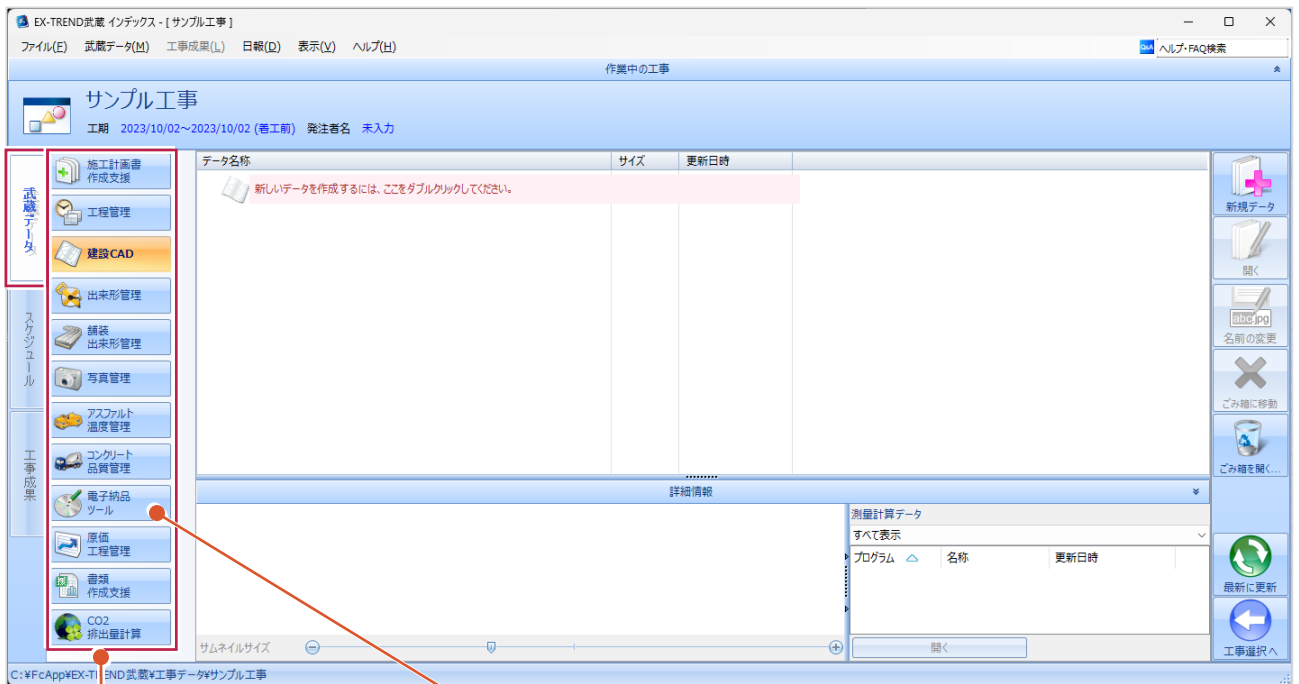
EX-TREND武蔵 インデックス - [ サンプル工事 ]

ファイル(F) 武蔵データ(M) 工事成果(L) 日報(D) 表示(V) ヘルプ(H)

ヘルプ・FAQ検索

作業中の工事

サンプル工事

工期 2023/10/02～2023/10/02 (着工前) 発注者名 未入力

武蔵データ

スケジュール

工事成果

施工計画書作成支援

工程管理

建設CAD

出来形管理

舗装出来形管理

写真管理

アスファルト温度管理

コンクリート品質管理

電子納品ツール

原価工程管理

書類作成支援

CO2排出量計算

| データ名称 | サイズ | 更新日時 |
|---|---|---|
| 新しいデータを作成するには、ここをダブルクリックしてください。 | | |

詳細情報

測量計算データ

すべて表示

| プログラム | 名称 | 更新日時 |
|---|---|---|

開く

サムネイルサイズ

新規データ

開く

名前の変更

ごみ箱に移動

ごみ箱を開く...

最新に更新

工事選択へ

C:¥FcApp¥EX-TREND武蔵¥工事データ¥サンプル工事